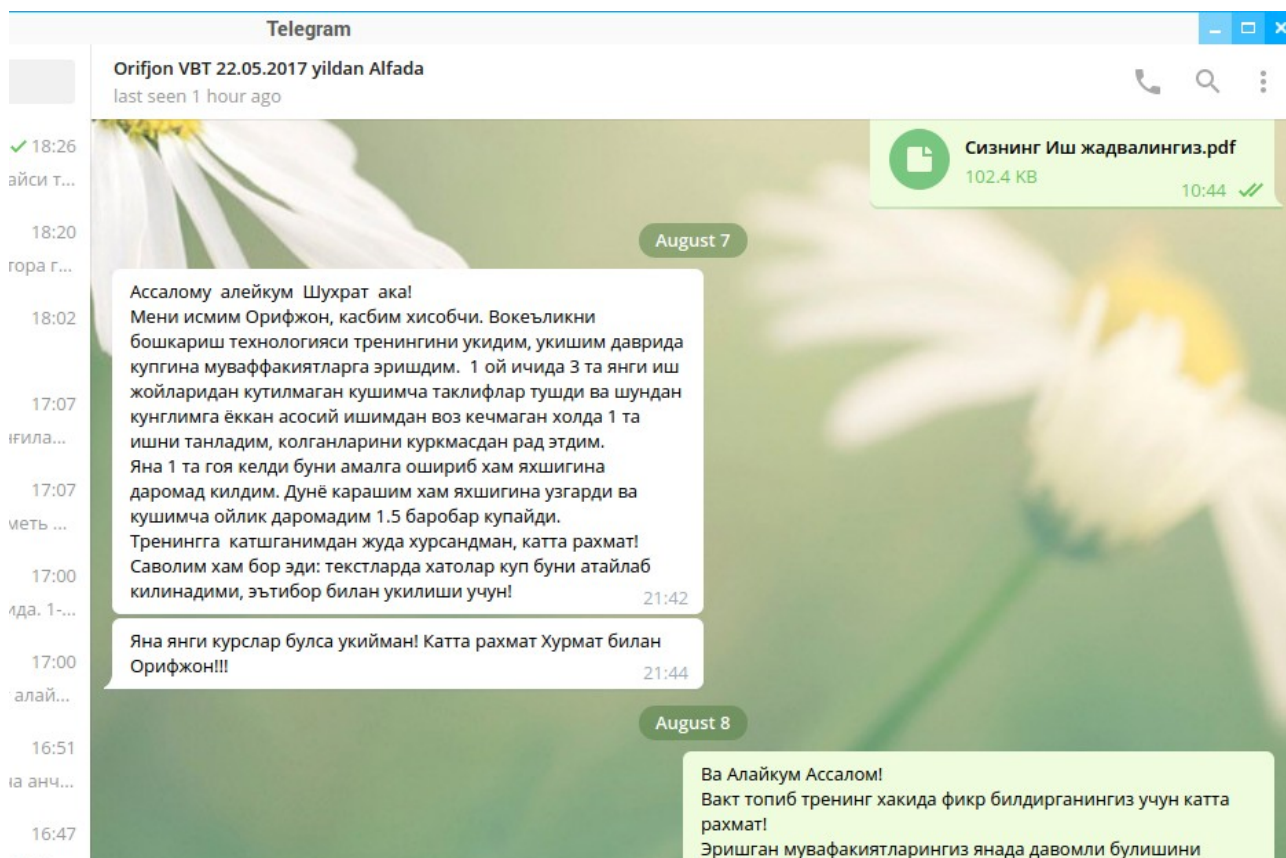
Telegram

Orifjon VBT 22.05.2017 yildan Alfada
last seen 1 hour ago

18:26
айси т...
18:20
гора г...
18:02
17:07
гила...
17:07
меть ...
17:00
ида. 1-...
17:00
алай...
16:51
іа анч...
16:47

Сизнинг Иш жадвалингиз.pdf
102.4 KB
10:44

August 7

Ассалому алейкум Шухрат ака!
Мени исмим Орифжон, касбим хисобчи. Вокеъликни бошкариш технологияси тренингини укидим, укишим даврида купгина муваффакиятларга эришдим. 1 ой ичида 3 та янги иш жойларидан кутилмаган кушимча таклифлар тушди ва шундан кунглимга ёккан асосий ишимдан воз кечмаган холда 1 та ишни танладим, колганларини куркмасдан рад этдим.
Яна 1 та гоя келди буни амалга ошириб хам яхшигина даромад килдим. Дунё карашим хам яхшигина узгарди ва кушимча ойлик даромадим 1.5 баробар купайди.
Тренингга катшганимдан жуда хурсандман, катта рахмат!
Саволим хам бор эди: текстларда хатолар куп буни атайлаб килинадими, эътибор билан укилиши учун!
21:42

Яна янги курслар булса укийман! Катта рахмат Хурмат билан Орифжон!!!
21:44

August 8

Ва Алайкум Ассалом!
Вакт топиб тренинг хакида фикр билдирганингиз учун катта рахмат!
Эришган мувафакиятларингиз янада давомли булишини